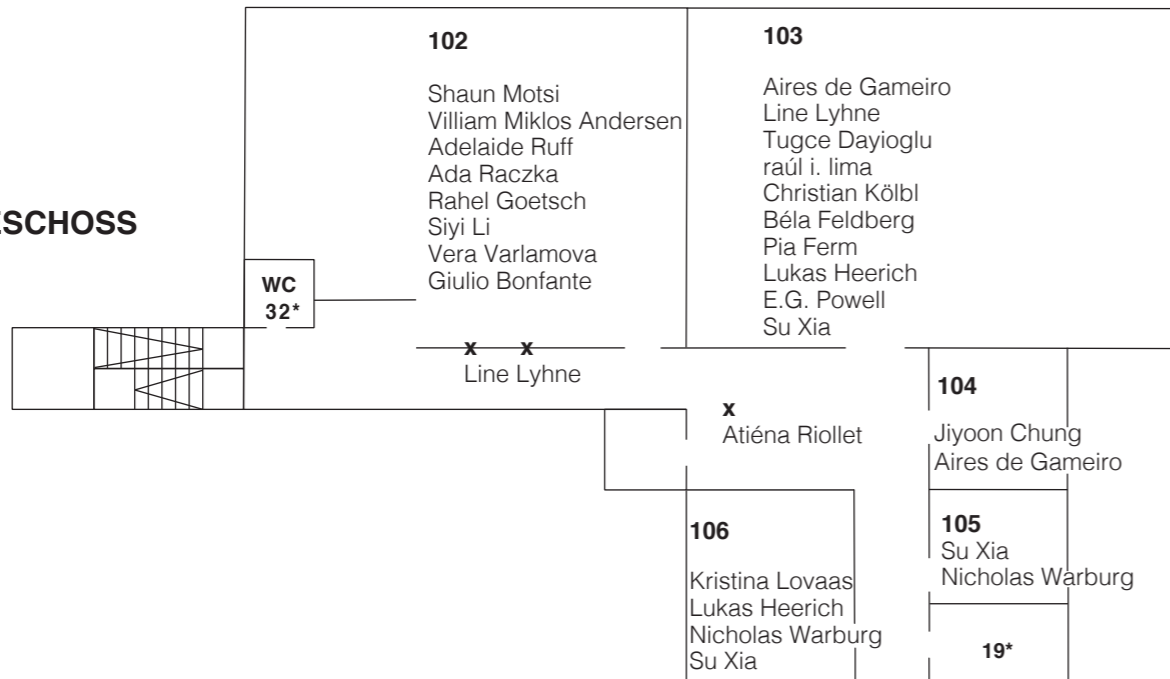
SCHOSS

102

Shaun Motsi
Villiam Miklos Andersen
Adelaide Ruff
Ada Raczka
Rahel Goetsch
Siyi Li
Vera Varlamova
Giulio Bonfante

103

Aires de Gameiro
Line Lyhne
Tugce Dayioglu
raúl i. lima
Christian Kölbl
Béla Feldberg
Pia Ferm
Lukas Heerich
E.G. Powell
Su Xia

WC
32*

x x
Line Lyhne

x
Atiéna Riollet

104
Jiyoon Chung
Aires de Gameiro

105
Su Xia
Nicholas Warburg

106

Kristina Lovaas
Lukas Heerich
Nicholas Warburg
Su Xia

19*